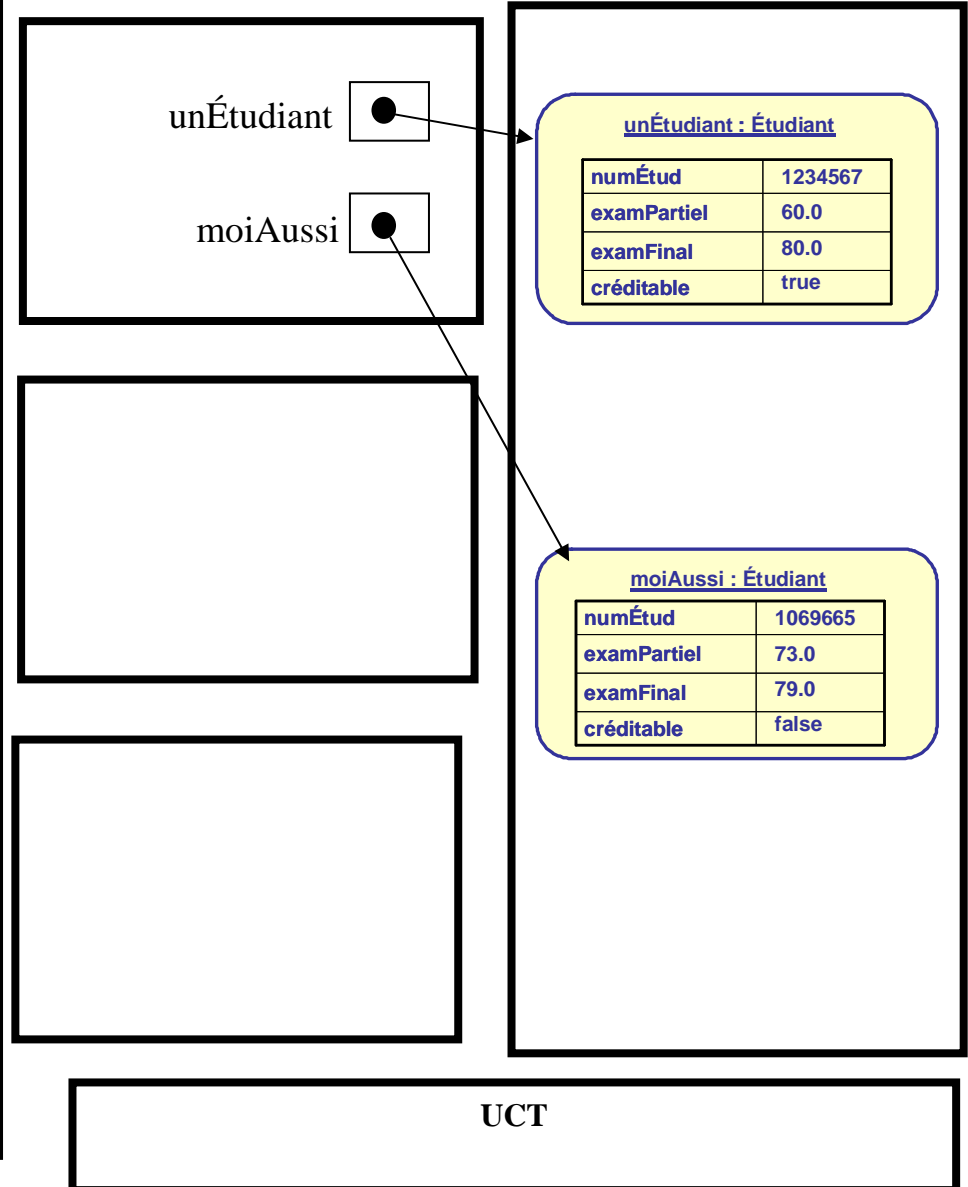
unÉtudiant

moiAussi

unÉtudiant : Étudiant

| numÉtud | 1234567 |
|---|---|
| examPartiel | 60.0 |
| examFinal | 80.0 |
| créditable | true |

moiAussi : Étudiant

| numÉtud | 1069665 |
|---|---|
| examPartiel | 73.0 |
| examFinal | 79.0 |
| créditable | false |

UCT